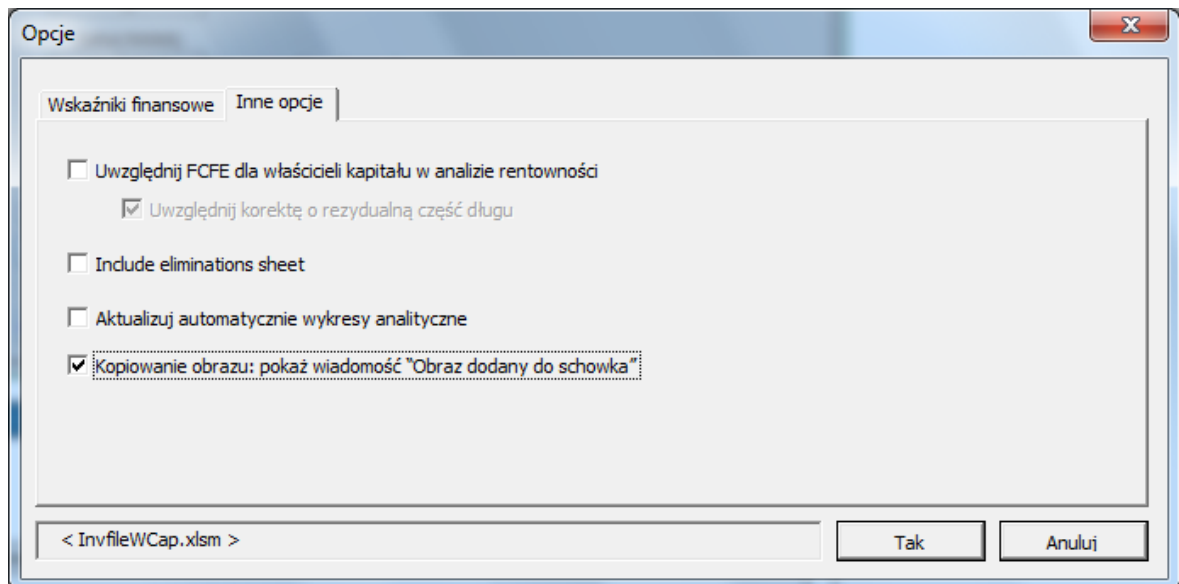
Opcje

Wskaźniki finansowe | Inne opcje

Uwzględnij FCFE dla właścicieli kapitału w analizie rentowności

Uwzględnij korektę o rezydualną część długu

Include eliminations sheet

Aktualizuj automatycznie wykresy analityczne

Kopiowanie obrazu: pokaż wiadomość "Obraz dodany do schowka"

< InvfileWCap.xlsm >

Tak

Anuluj